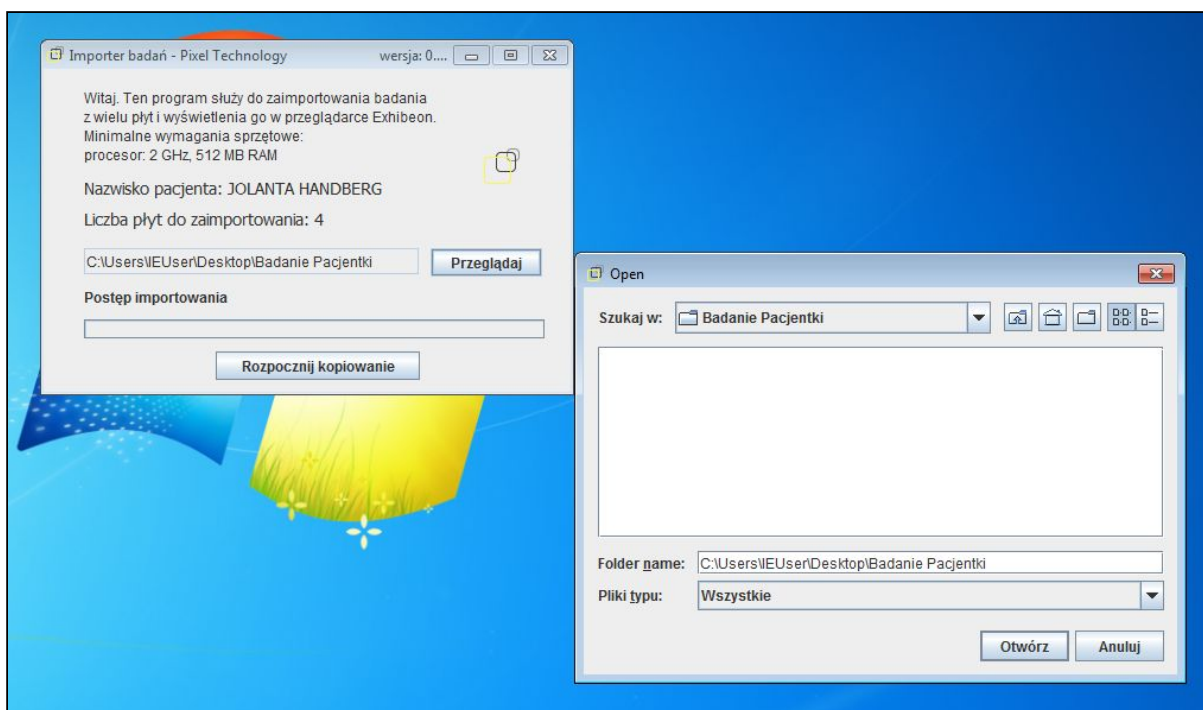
Importer badań - Pixel Technology
wersja: 0....

Witaj. Ten program służy do zaimportowania badania z wielu płyt i wyświetlenia go w przeglądarce Exhibeon. Minimalne wymagania sprzętowe:
procesor: 2 GHz, 512 MB RAM

Nazwisko pacjenta: JOLANTA HANDBERG

Liczba płyt do zaimportowania: 4

C:\Users\IEUser\Desktop\Badanie Pacjentki
Przeglądaj

Postęp importowania

Rozpocznij kopiowanie

Open

Szukaj w: Badanie Pacjentki

Folder name: C:\Users\IEUser\Desktop\Badanie Pacjentki
Pliki typu: Wszystkie

Otwórz
Anuluj